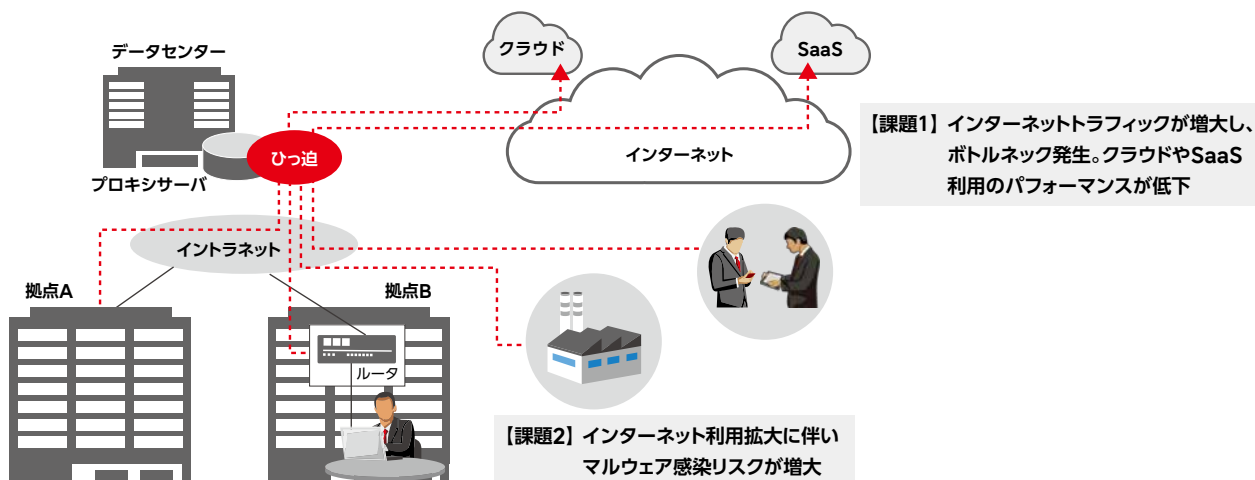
データセンター

クラウド

SaaS

インターネット

【課題1】インターネットトラフィックが増大し、ボトルネック発生。クラウドやSaaS利用のパフォーマンスが低下

ひっ迫

プロキシサーバ

イントラネット

拠点A

拠点B

ルータ

【課題2】インターネット利用拡大に伴いマルウェア感染リスクが増大